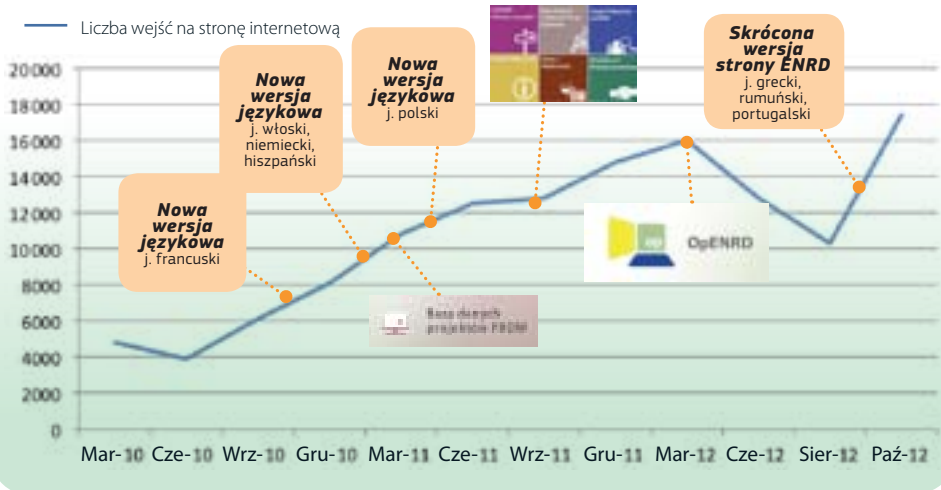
Liczba wejść na stronę internetową

Nowa wersja językowa
j. włoski, niemiecki, hiszpański

Nowa wersja językowa
j. polski

Skrócona wersja strony ENRD
j. grecki, rumuński, portugalski

Nowa wersja językowa
j. francuski

OpENRD

Baza danych projektów PROW

20000
18000
16000
14000
12000
10000
8000
6000
4000
2000
0

Mar-10 Cze-10 Wrz-10 Gru-10 Mar-11 Cze-11 Wrz-11 Gru-11 Mar-12 Cze-12 Sier-12 Paź-12